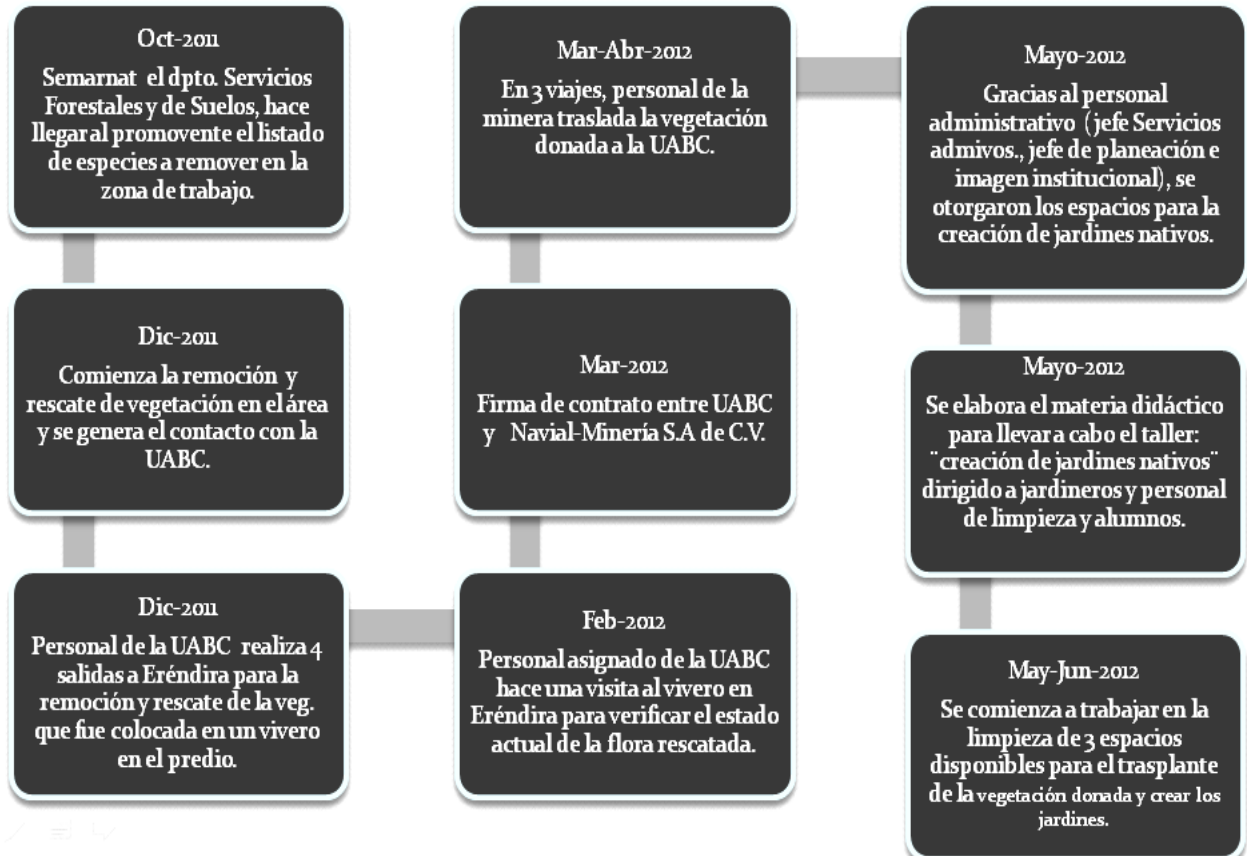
Oct-2011

Semarnat el dpto. Servicios Forestales y de Suelos, hace llegar al promovente el listado de especies a remover en la zona de trabajo.

Dic-2011

Comienza la remoción y rescate de vegetación en el área y se genera el contacto con la UABC.

Dic-2011

Personal de la UABC realiza 4 salidas a Eréndira para la remoción y rescate de la veg. que fue colocada en un vivero en el predio.

Mar-Abr-2012

En 3 viajes, personal de la minera traslada la vegetación donada a la UABC.

Mar-2012

Firma de contrato entre UABC y Navial-Minería S.A de C.V.

Feb-2012

Personal asignado de la UABC hace una visita al vivero en Eréndira para verificar el estado actual de la flora rescatada.

Mayo-2012

Gracias al personal administrativo (jefe Servicios admivos., jefe de planeación e imagen institucional), se otorgaron los espacios para la creación de jardines nativos.

Mayo-2012

Se elabora el materia didáctico para llevar a cabo el taller: ¨creación de jardines nativos¨ dirigido a jardineros y personal de limpieza y alumnos.

May-Jun-2012

Se comienza a trabajar en la limpieza de 3 espacios disponibles para el trasplante de la vegetación donada y crear los jardines.